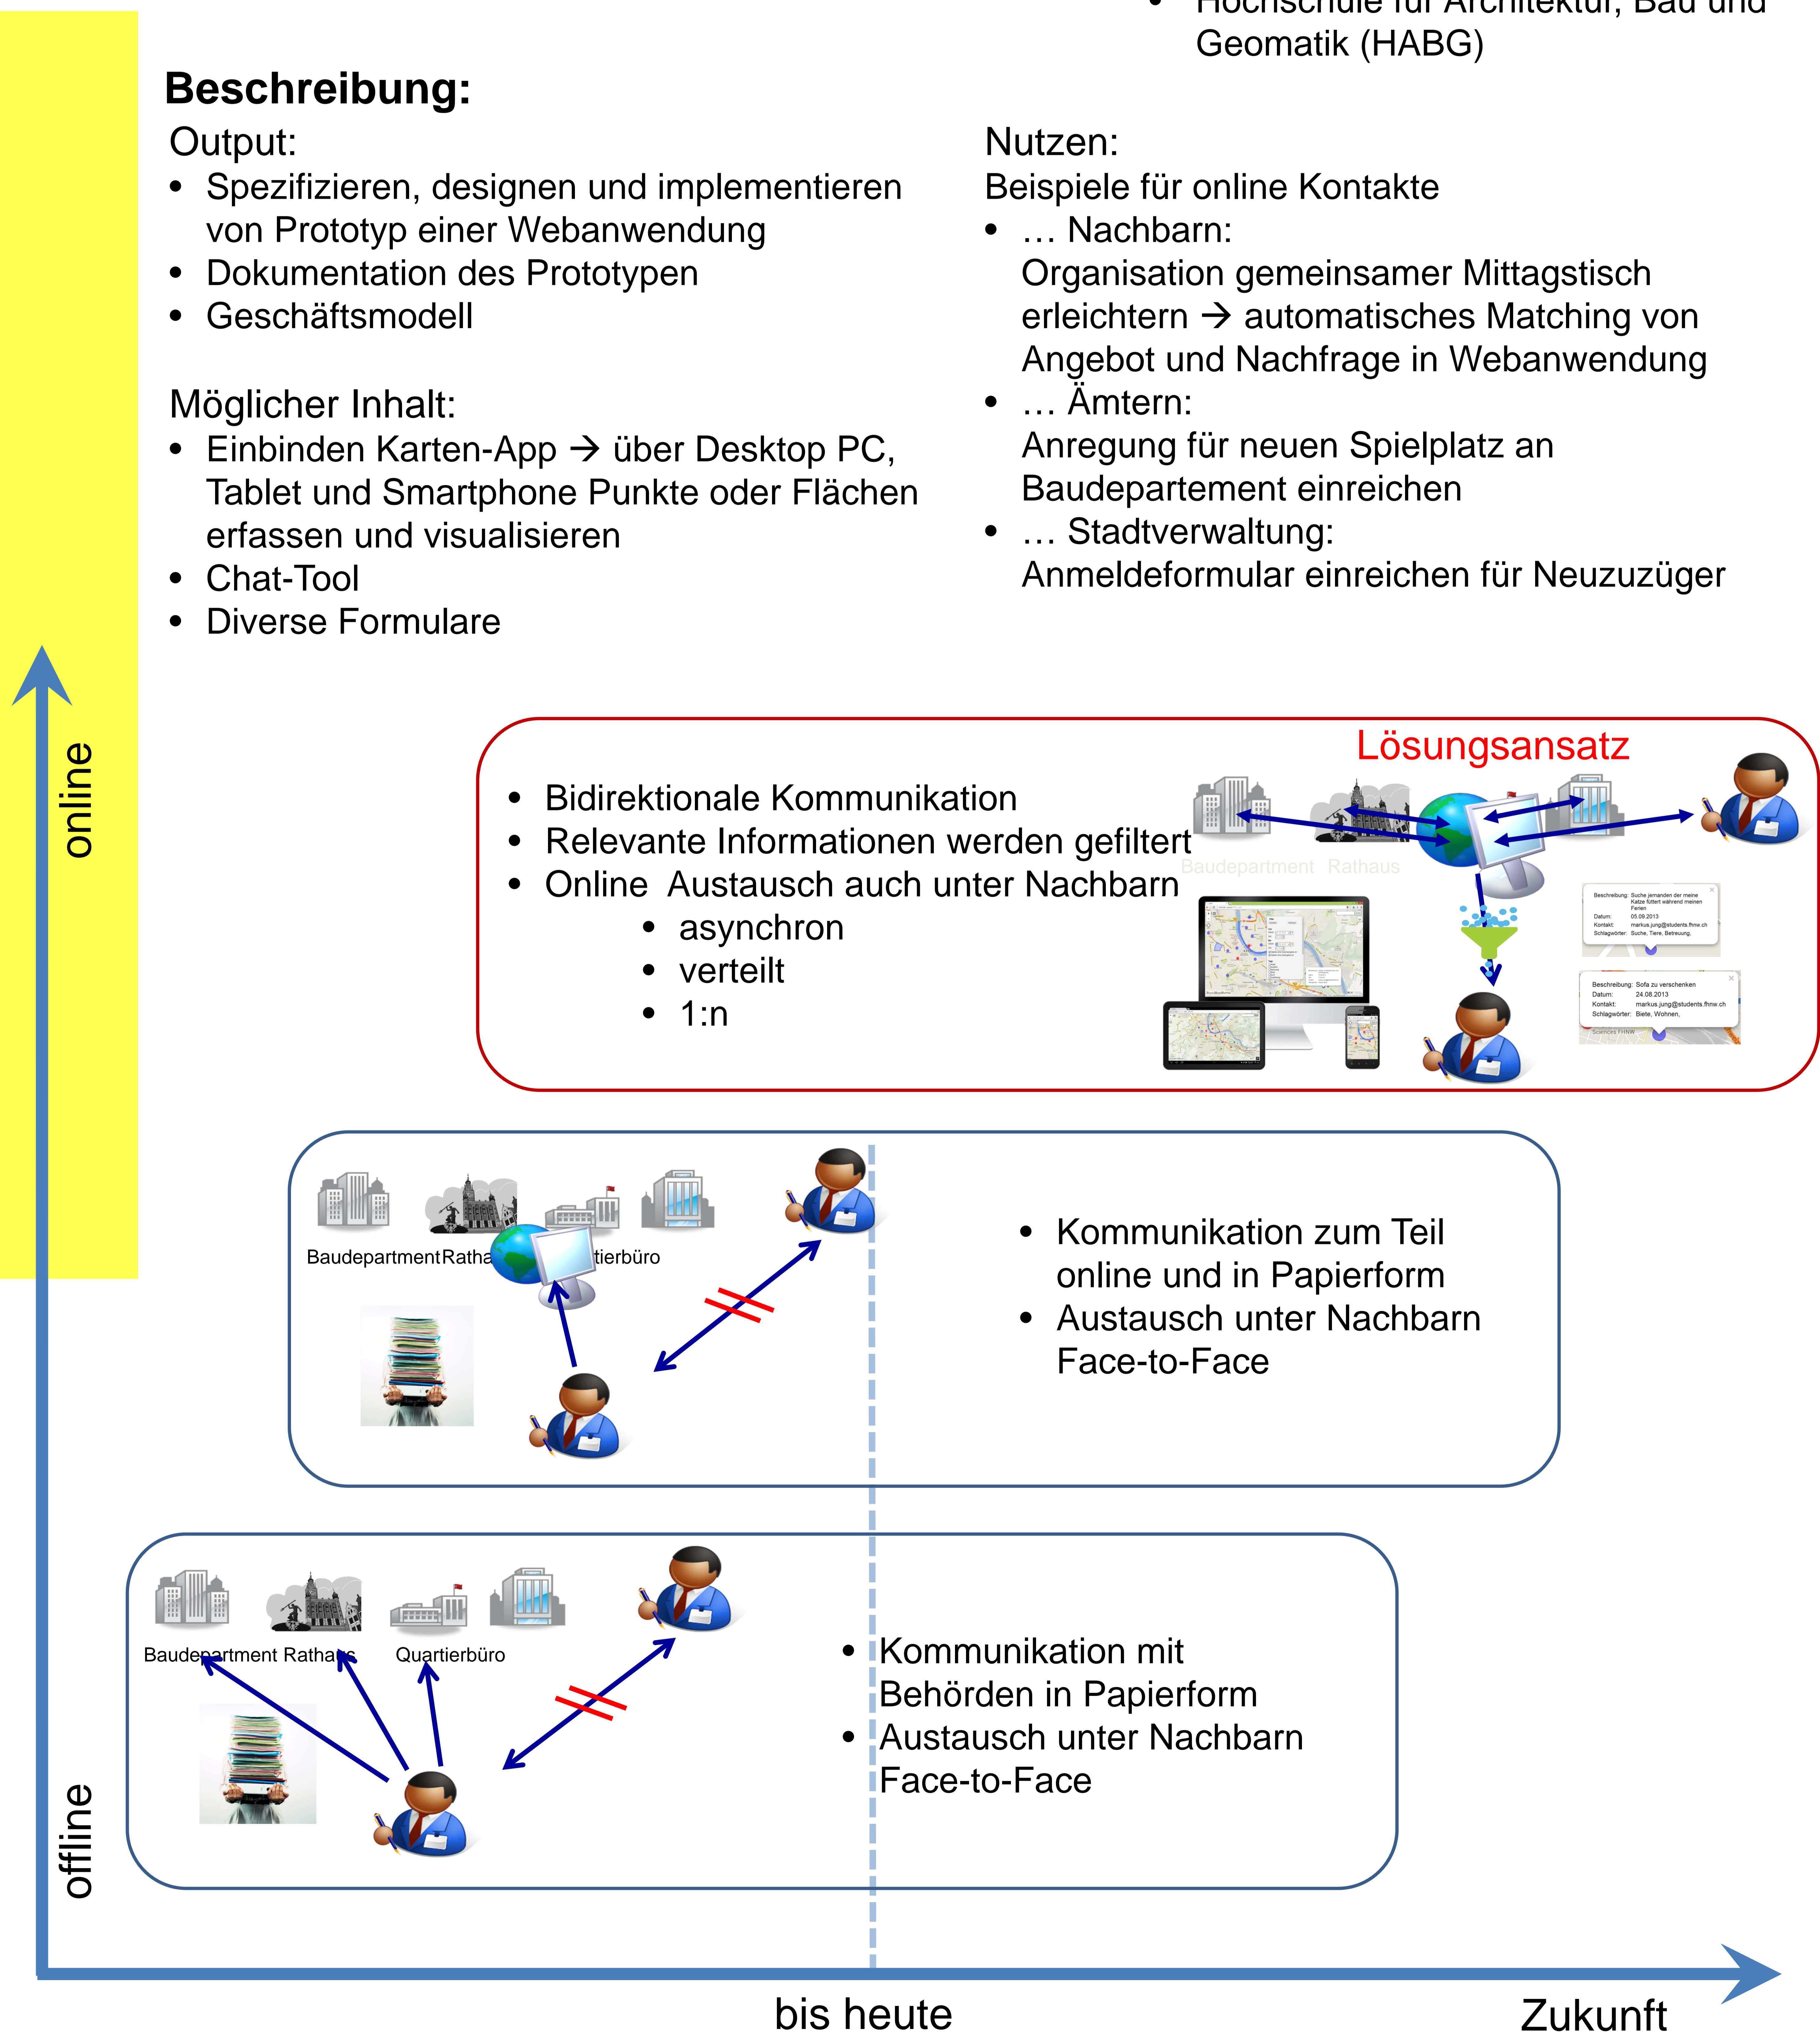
• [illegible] Geomatik (HABG)

**Beschreibung:**

Output:
• Spezifizieren, designen und implementieren von Prototyp einer Webanwendung
• Dokumentation des Prototypen
• Geschäftsmodell

Möglicher Inhalt:
• Einbinden Karten-App → über Desktop PC, Tablet und Smartphone Punkte oder Flächen erfassen und visualisieren
• Chat-Tool
• Diverse Formulare

Nutzen:
Beispiele für online Kontakte
• … Nachbarn: Organisation gemeinsamer Mittagstisch erleichtern → automatisches Matching von Angebot und Nachfrage in Webanwendung
• … Ämtern: Anregung für neuen Spielplatz an Baudepartement einreichen
• … Stadtverwaltung: Anmeldeformular einreichen für Neuzuzüger

online

Lösungsansatz
• Bidirektionale Kommunikation
• Relevante Informationen werden gefiltert
• Online Austausch auch unter Nachbarn
  • asynchron
  • verteilt
  • 1:n

Baudepartment Rathaus

Beschreibung: Suche jemanden der meine Katze füttert während meinen Ferien
Datum: 05.09.2013
Kontakt: markus.jung@students.fhnw.ch
Schlagwörter: Suche, Tiere, Betreuung,

Beschreibung: Sofa zu verschenken
Datum: 24.08.2013
Kontakt: markus.jung@students.fhnw.ch
Schlagwörter: Biete, Wohnen,

Baudepartment Ratha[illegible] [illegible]tierbüro

• Kommunikation zum Teil online und in Papierform
• Austausch unter Nachbarn Face-to-Face

Baudepartment Rathaus Quartierbüro

• Kommunikation mit Behörden in Papierform
• Austausch unter Nachbarn Face-to-Face

offline

bis heute

Zukunft